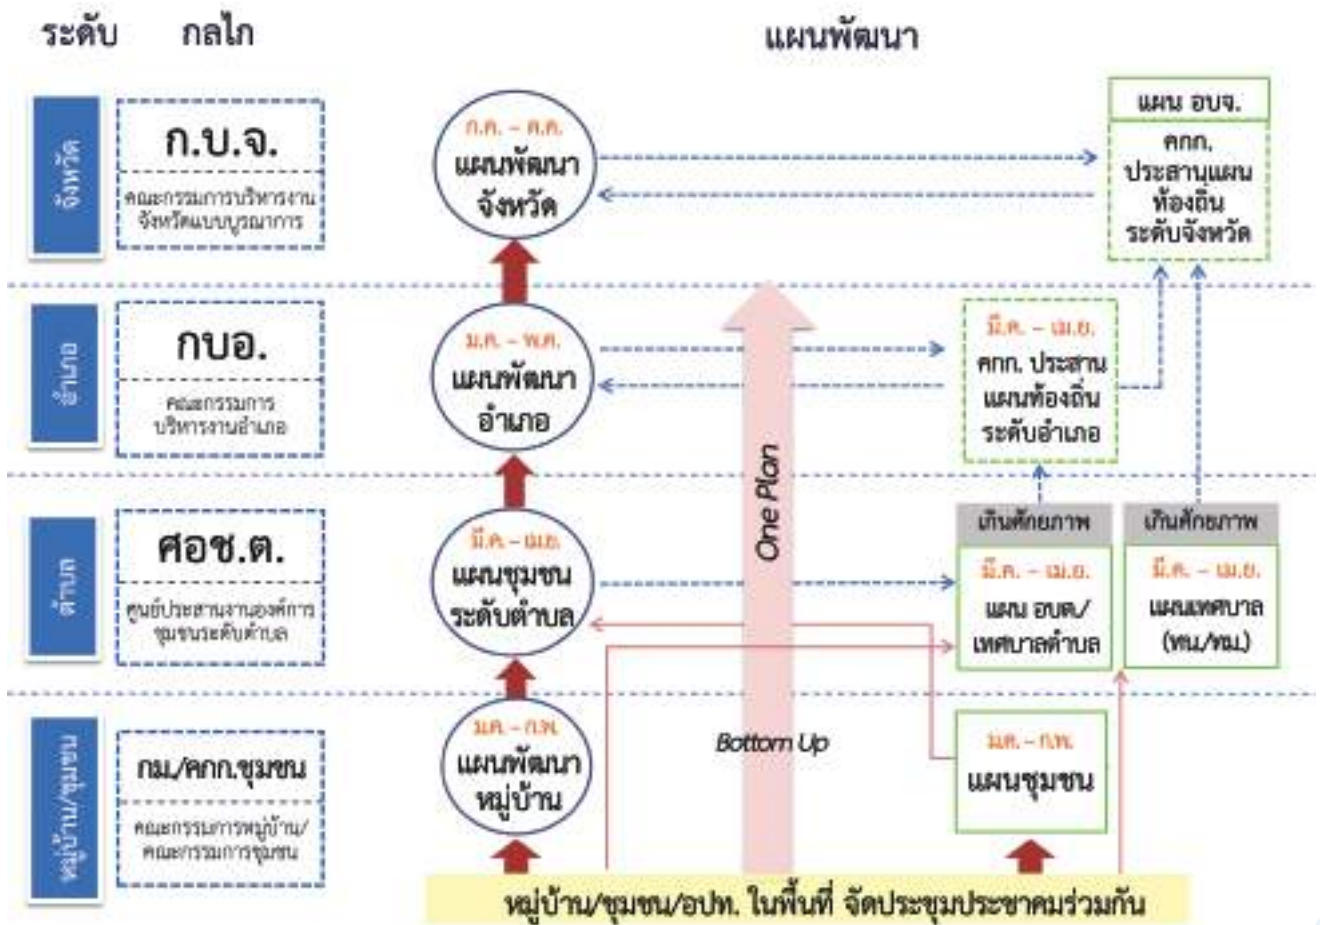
ระดับ กลไก แผนพัฒนา

จังหวัด

ก.บ.จ.

คณะกรรมการบริหารงานจังหวัดแบบบูรณาการ

ก.ค. – ส.ค.
แผนพัฒนาจังหวัด

แผน อบจ.

คกก. ประสานแผนท้องถิ่นระดับจังหวัด

อำเภอ

กบอ.

คณะกรรมการบริหารงานอำเภอ

มี.ค. – พ.ค.
แผนพัฒนาอำเภอ

มี.ค. – เม.ย.
คกก. ประสานแผนท้องถิ่นระดับอำเภอ

One Plan

ตำบล

ศอช.ต.

ศูนย์ประสานงานองค์การชุมชนระดับตำบล

มี.ค. – เม.ย.
แผนชุมชนระดับตำบล

เกินศักยภาพ

มี.ค. – เม.ย.
แผน อบต./เทศบาลตำบล

เกินศักยภาพ

มี.ค. – เม.ย.
แผนเทศบาล (ทน./ทม.)

หมู่บ้าน/ชุมชน

กม./คกก.ชุมชน

คณะกรรมการหมู่บ้าน/คณะกรรมการชุมชน

ม.ค. – ก.พ.
แผนพัฒนาหมู่บ้าน

Bottom Up

ม.ค. – ก.พ.
แผนชุมชน

หมู่บ้าน/ชุมชน/อปท. ในพื้นที่ จัดประชุมประชาคมร่วมกัน